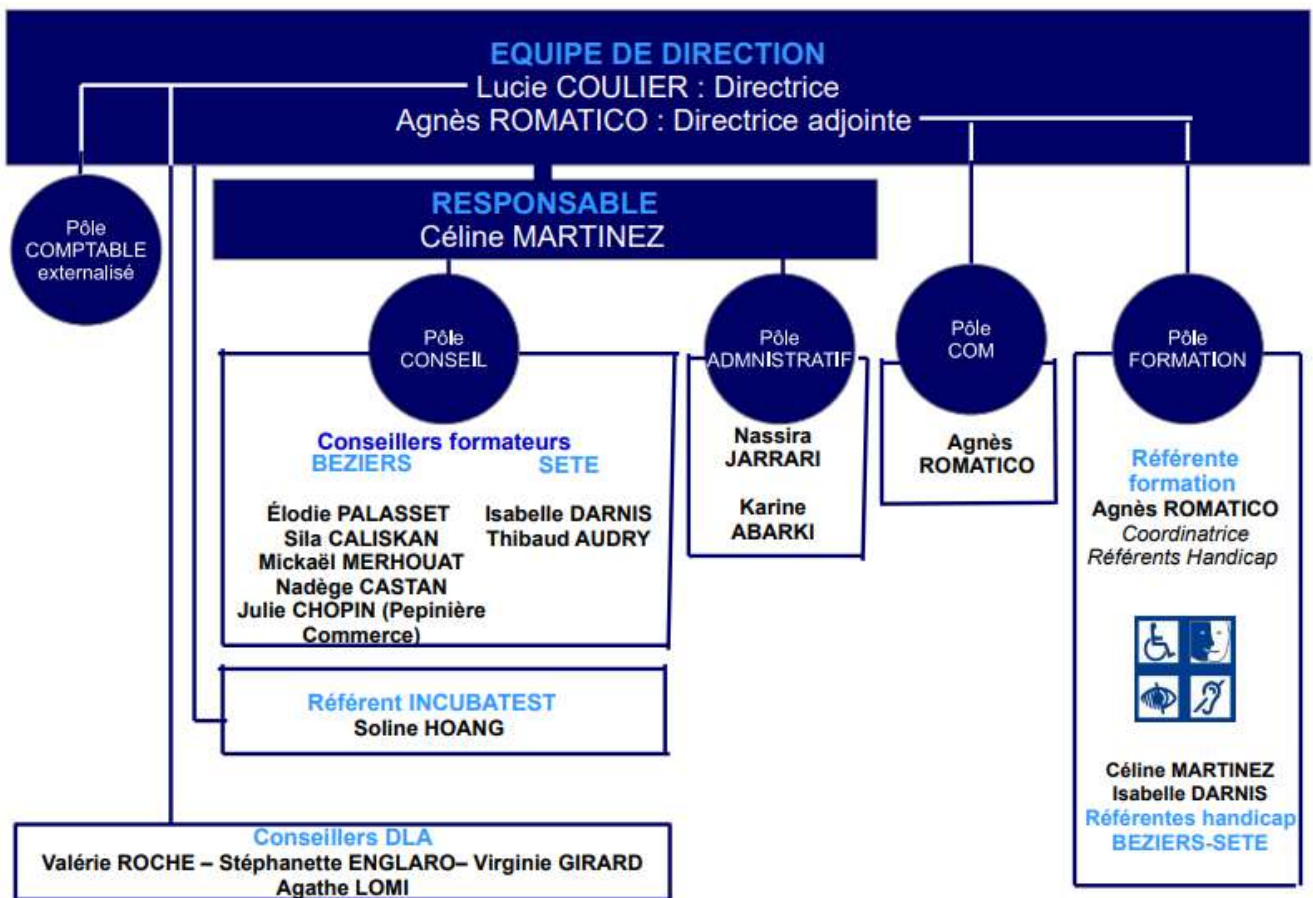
EQUIPE DE DIRECTION
Lucie COULIER : Directrice
Agnès ROMATICO : Directrice adjointe

Pôle COMPTABLE externalisé

RESPONSABLE
Céline MARTINEZ

Pôle CONSEIL

Conseillers formateurs
BEZIERS
Élodie PALASSET
Sila CALISKAN
Mickaël MERHOUAT
Nadège CASTAN
Julie CHOPIN (Pepinière Commerce)

SETE
Isabelle DARNIS
Thibaud AUDRY

Pôle ADMNISTRATIF
Nassira JARRARI
Karine ABARKI

Pôle COM
Agnès ROMATICO

Pôle FORMATION
Référente formation
Agnès ROMATICO
Coordinatrice
Référents Handicap

Céline MARTINEZ
Isabelle DARNIS
Référentes handicap
BEZIERS-SETE

Référent INCUBATEST
Soline HOANG

Conseillers DLA
Valérie ROCHE – Stéphanette ENGLARO– Virginie GIRARD
Agathe LOMI